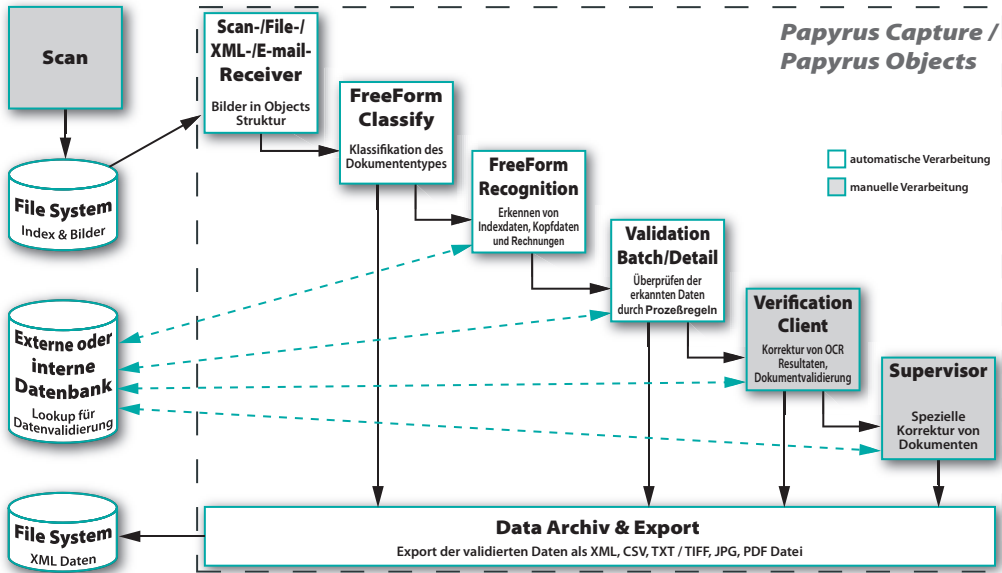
Scan

File System
Index & Bilder

Externe oder interne Datenbank
Lookup für Datenvalidierung

File System
XML Daten

Papyrus Capture / Papyrus Objects

Scan-/File-/ XML-/E-mail-Receiver
Bilder in Objects Struktur

FreeForm Classify
Klassifikation des Dokumententypes

FreeForm Recognition
Erkennen von Indexdaten, Kopfdaten und Rechnungen

Validation Batch/Detail
Überprüfen der erkannten Daten durch Prozeßregeln

Verification Client
Korrektur von OCR Resultaten, Dokumentvalidierung

Supervisor
Spezielle Korrektur von Dokumenten

automatische Verarbeitung
manuelle Verarbeitung

Data Archiv & Export
Export der validierten Daten als XML, CSV, TXT / TIFF, JPG, PDF Datei